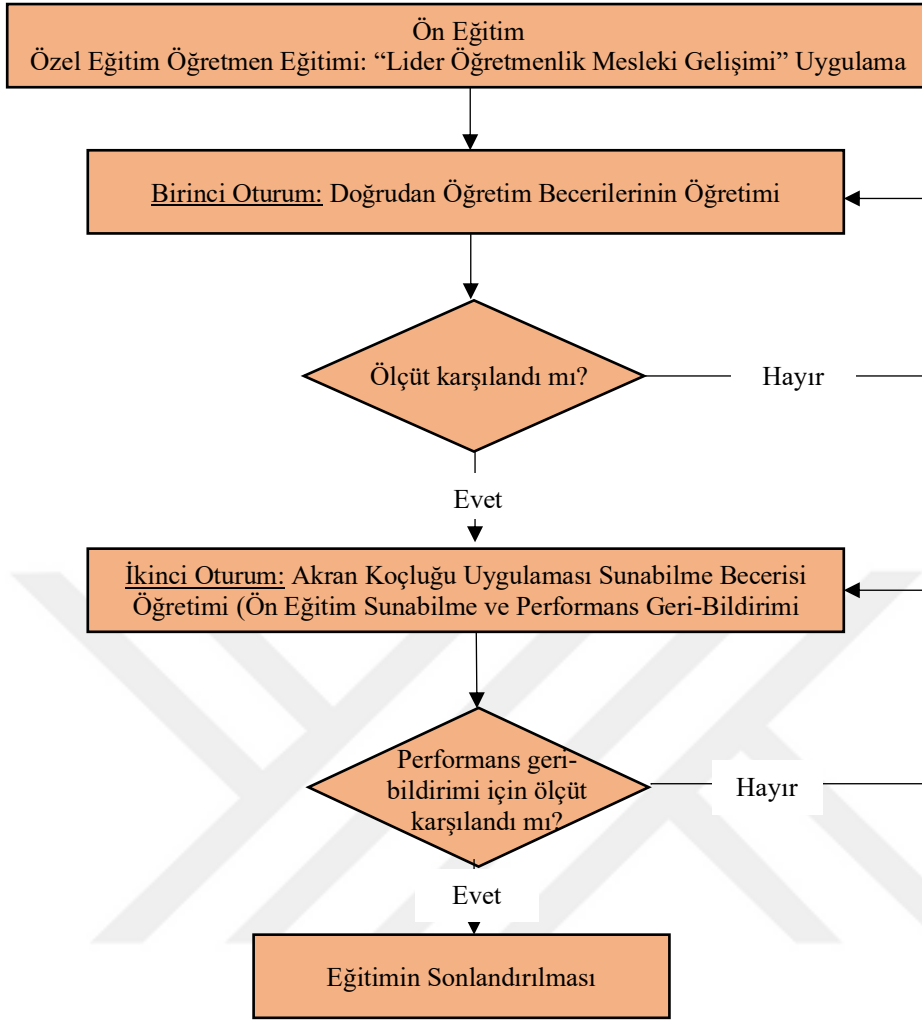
Ön Eğitim
Özel Eğitim Öğretmen Eğitimi: “Lider Öğretmenlik Mesleki Gelişimi” Uygulama

Birinci Oturum: Doğrudan Öğretim Becerilerinin Öğretimi

Ölçüt karşılandı mı?

Hayır

Evet

İkinci Oturum: Akran Koçluğu Uygulaması Sunabilme Becerisi Öğretimi (Ön Eğitim Sunabilme ve Performans Geri-Bildirimi

Performans geri-bildirimi için ölçüt karşılandı mı?

Hayır

Evet

Eğitimin Sonlandırılması